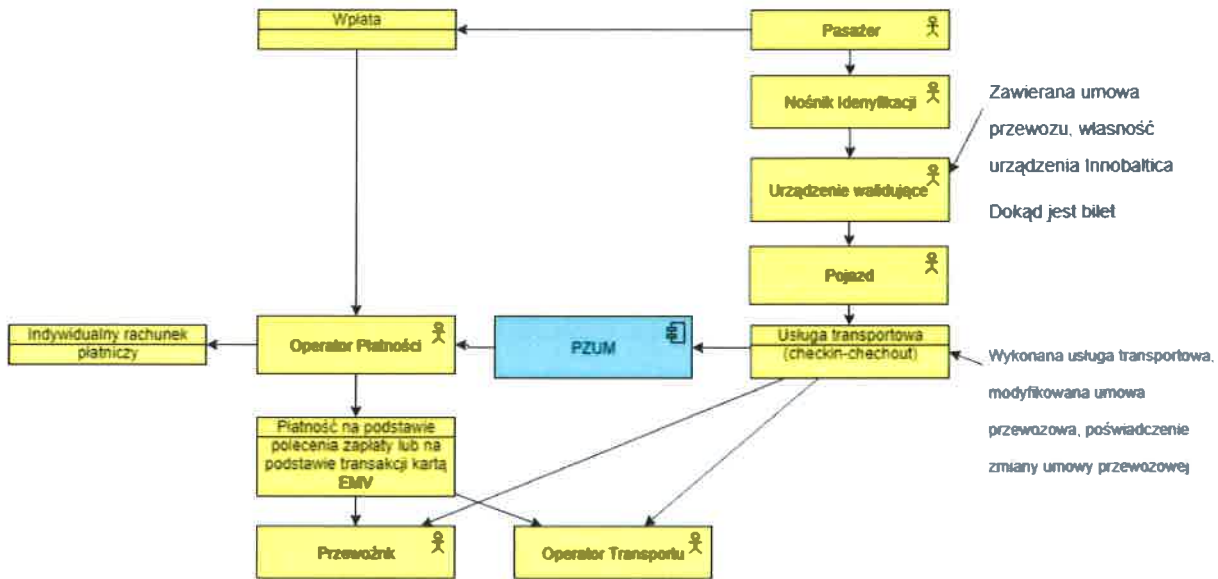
Wpłata

Pasażer

Nośnik Identyfikacji

Zawierana umowa przewozu, własność urządzenia Innobaltica

Urządzenie walidujące

Dokąd jest bilet

Pojazd

Indywidualny rachunek płatniczy

Operator Płatności

PZUM

Usługa transportowa (checkin-chechout)

Wykonana usługa transportowa, modyfikowana umowa przewozowa, poświadczenie zmiany umowy przewozowej

Płatność na podstawie polecenia zapłaty lub na podstawie transakcji kartą EMV

Przewoźnik

Operator Transportu